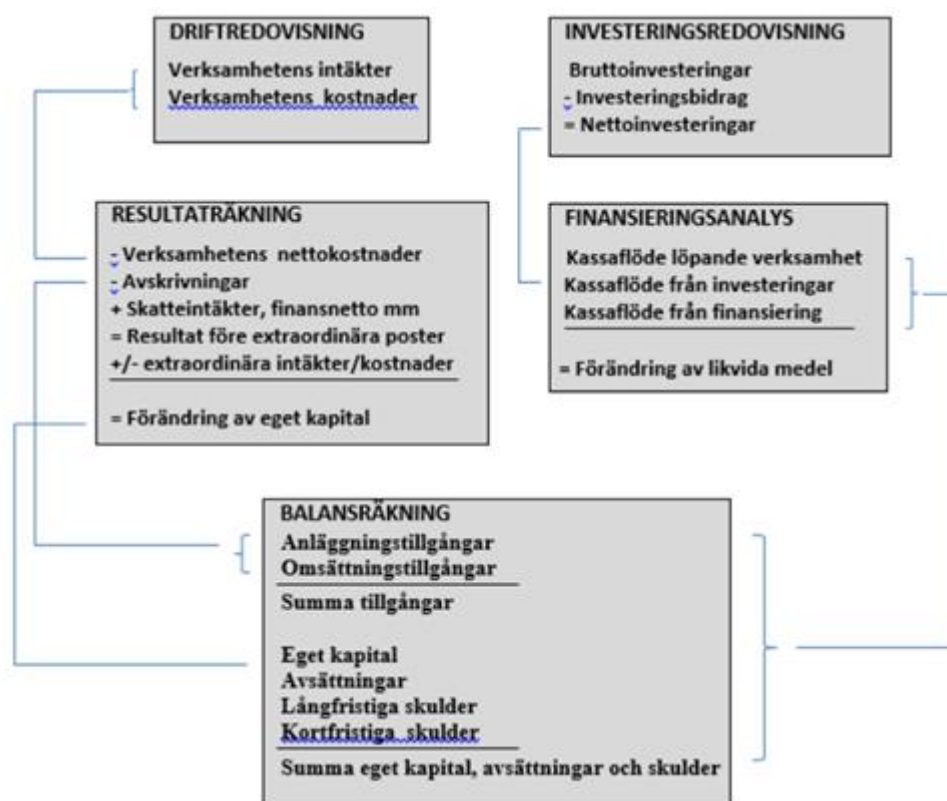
DRIFTREDOVISNING

Verksamhetens intäkter
Verksamhetens kostnader

INVESTERINGSREDOVISNING

Bruttoinvesteringar
- Investeringsbidrag
= Nettoinvesteringar

RESULTATRÄKNING

- Verksamhetens nettokostnader
- Avskrivningar
+ Skatteintäkter, finansnetto mm
= Resultat före extraordinära poster
+/- extraordinära intäkter/kostnader

= Förändring av eget kapital

FINANSIERINGSANALYS

Kassaflöde löpande verksamhet
Kassaflöde från investeringar
Kassaflöde från finansiering

= Förändring av likvida medel

BALANSRÄKNING

Anläggningstillgångar
Omsättningstillgångar

Summa tillgångar

Eget kapital
Avsättningar
Långfristiga skulder
Kortfristiga skulder

Summa eget kapital, avsättningar och skulder